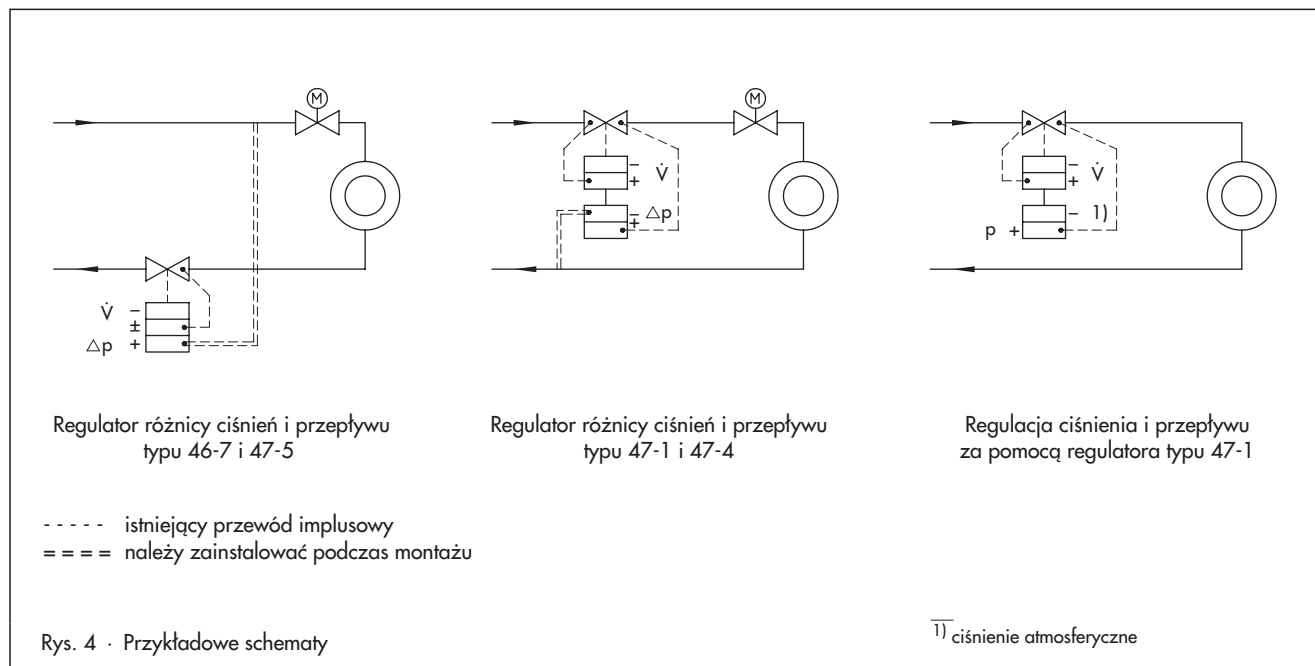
M

$\dot{V}$ –
±
$\triangle p$ +

Regulator różnicy ciśnień i przepływu typu 46-7 i 47-5

M

– $\dot{V}$
+
– $\triangle p$
+

Regulator różnicy ciśnień i przepływu typu 47-1 i 47-4

– $\dot{V}$
+
– 1)
p +

Regulacja ciśnienia i przepływu za pomocą regulatora typu 47-1

- - - - - istniejący przewód implusowy
= = = = należy zainstalować podczas montażu

Rys. 4 · Przykładowe schematy

1) ciśnienie atmosferyczne